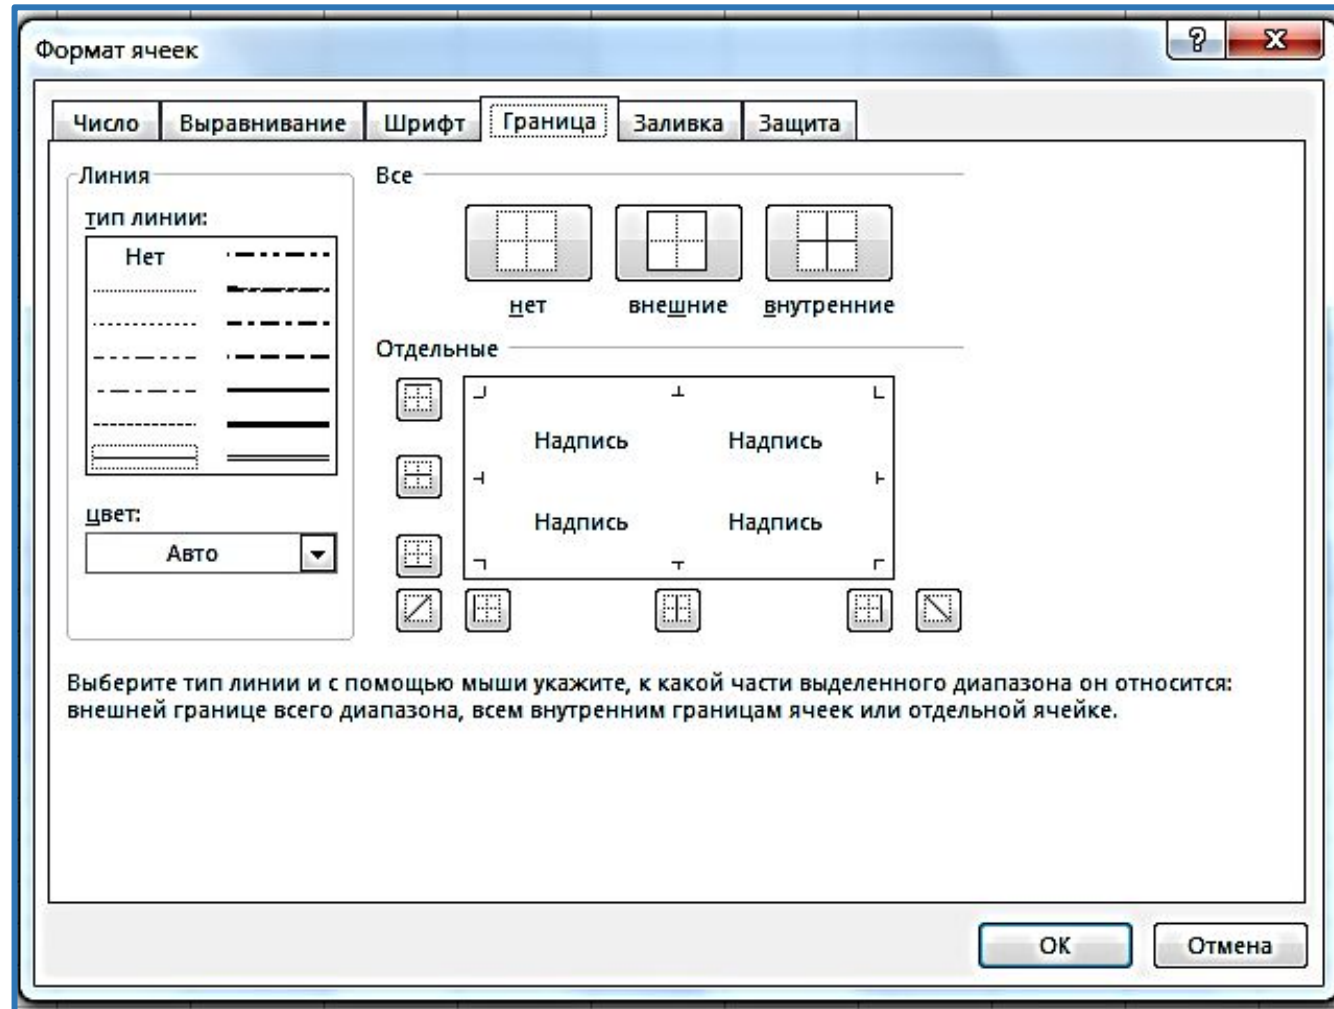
Формат ячеек

Число | Выравнивание | Шрифт | Граница | Заливка | Защита

Линия

тип линии:

Нет

цвет:

Авто

Все

нет

внешние

внутренние

Отдельные

Надпись

Надпись

Надпись

Надпись

Выберите тип линии и с помощью мыши укажите, к какой части выделенного диапазона он относится: внешней границе всего диапазона, всем внутренним границам ячеек или отдельной ячейке.

ОК

Отмена